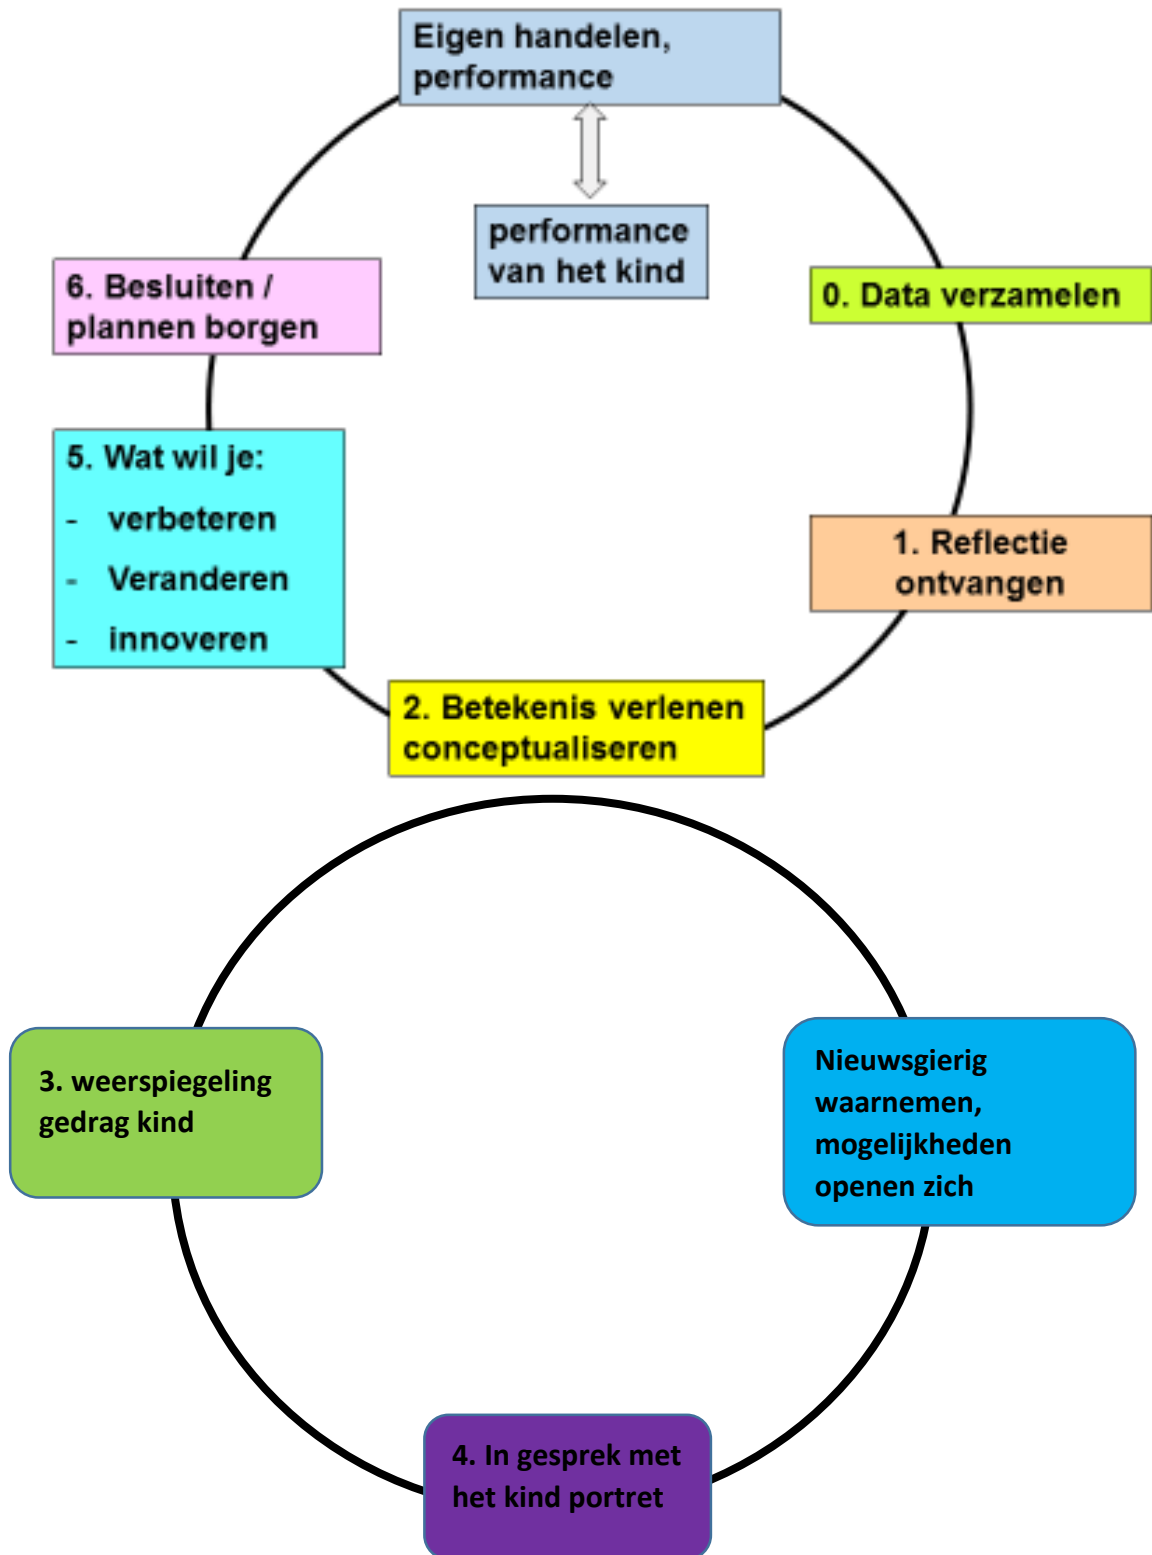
Eigen handelen, performance

performance van het kind

0. Data verzamelen

1. Reflectie ontvangen

2. Betekenis verlenen conceptualiseren

5. Wat wil je:
- verbeteren
- Veranderen
- innoveren

6. Besluiten / plannen borgen

3. weerspiegeling gedrag kind

Nieuwsgierig waarnemen, mogelijkheden openen zich

4. In gesprek met het kind portret